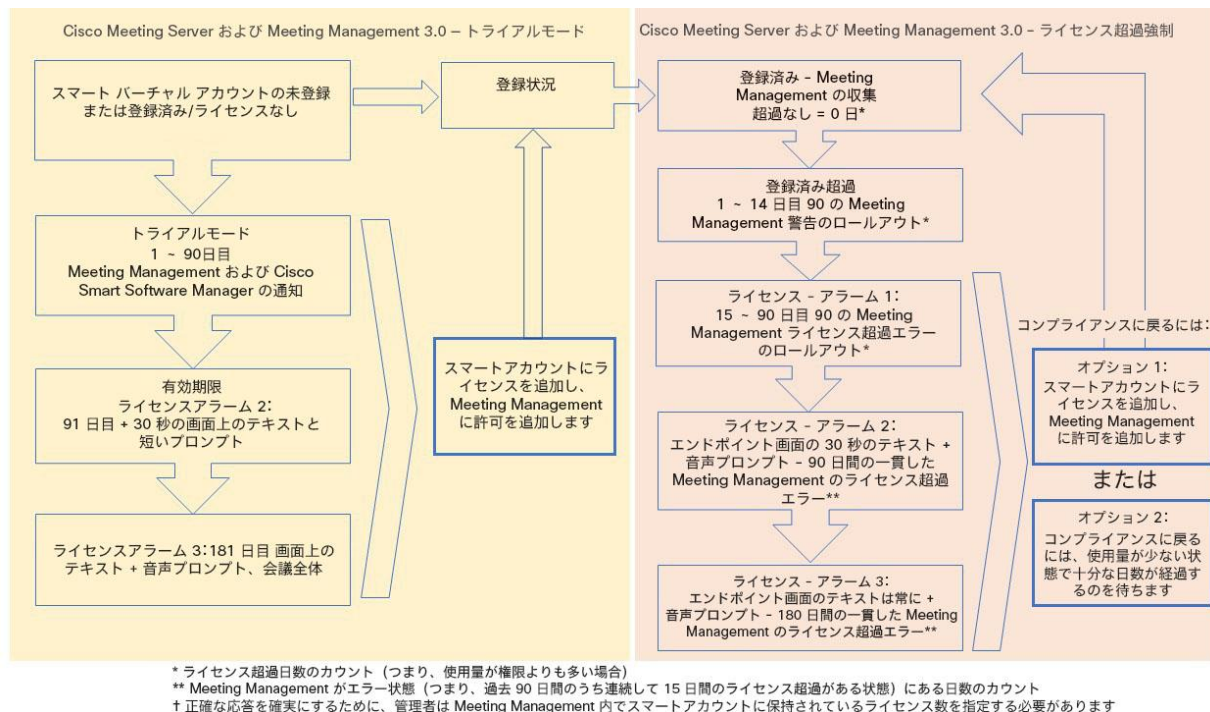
Cisco Meeting Server および Meeting Management 3.0 – トライアルモード

スマート バーチャル アカウントの未登録または登録済み/ライセンスなし

登録状況

トライアルモード
1 ~ 90日目
Meeting Management および Cisco Smart Software Manager の通知

有効期限
ライセンスアラーム 2:
91 日目 + 30 秒の画面上のテキストと短いプロンプト

ライセンスアラーム 3:181 日目 画面上のテキスト + 音声プロンプト、会議全体

スマートアカウントにライセンスを追加し、Meeting Management に許可を追加します

Cisco Meeting Server および Meeting Management 3.0 - ライセンス超過強制

登録済み - Meeting Management の収集
超過なし = 0 日*

登録済み超過
1 ~ 14 日目 90 の Meeting Management 警告のロールアウト*

ライセンス - アラーム 1:
15 ~ 90 日目 90 の Meeting Management ライセンス超過エラーのロールアウト*

ライセンス - アラーム 2:
エンドポイント画面の 30 秒のテキスト + 音声プロンプト - 90 日間の一貫した Meeting Management のライセンス超過エラー**

ライセンス - アラーム 3:
エンドポイント画面のテキストは常に + 音声プロンプト - 180 日間の一貫した Meeting Management のライセンス超過エラー**

コンプライアンスに戻るには:

オプション 1:
スマートアカウントにライセンスを追加し、Meeting Management に許可を追加します

または

オプション 2:
コンプライアンスに戻るには、使用量が少ない状態で十分な日数が経過するのを待ちます

* ライセンス超過日数のカウント（つまり、使用量が権限よりも多い場合）
** Meeting Management がエラー状態（つまり、過去 90 日間のうち連続して 15 日間のライセンス超過がある状態）にある日数のカウント
† 正確な応答を確実にするために、管理者は Meeting Management 内でスマートアカウントに保持されているライセンス数を指定する必要があります